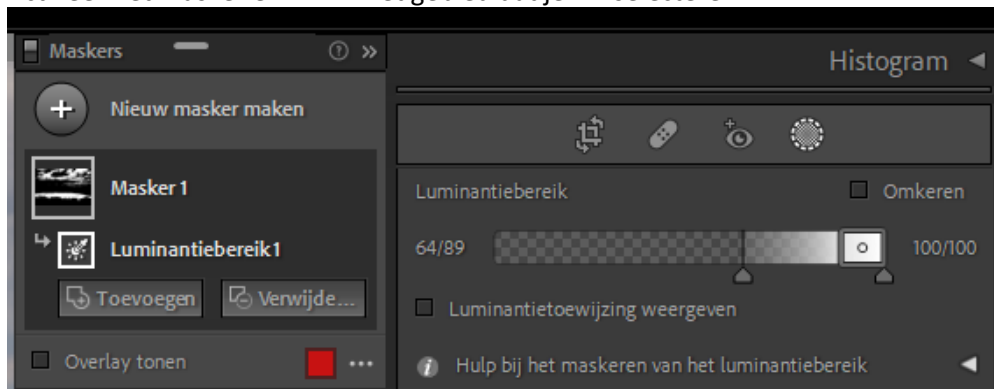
Maskers

Nieuw masker maken

Masker 1

Luminantiebereik1

Toevoegen

Verwijde...

Overlay tonen

Histogram

Luminantiebereik

Omkeren

64/89

100/100

Luminantietoewijzing weergeven

Hulp bij het maskeren van het luminantiebereik